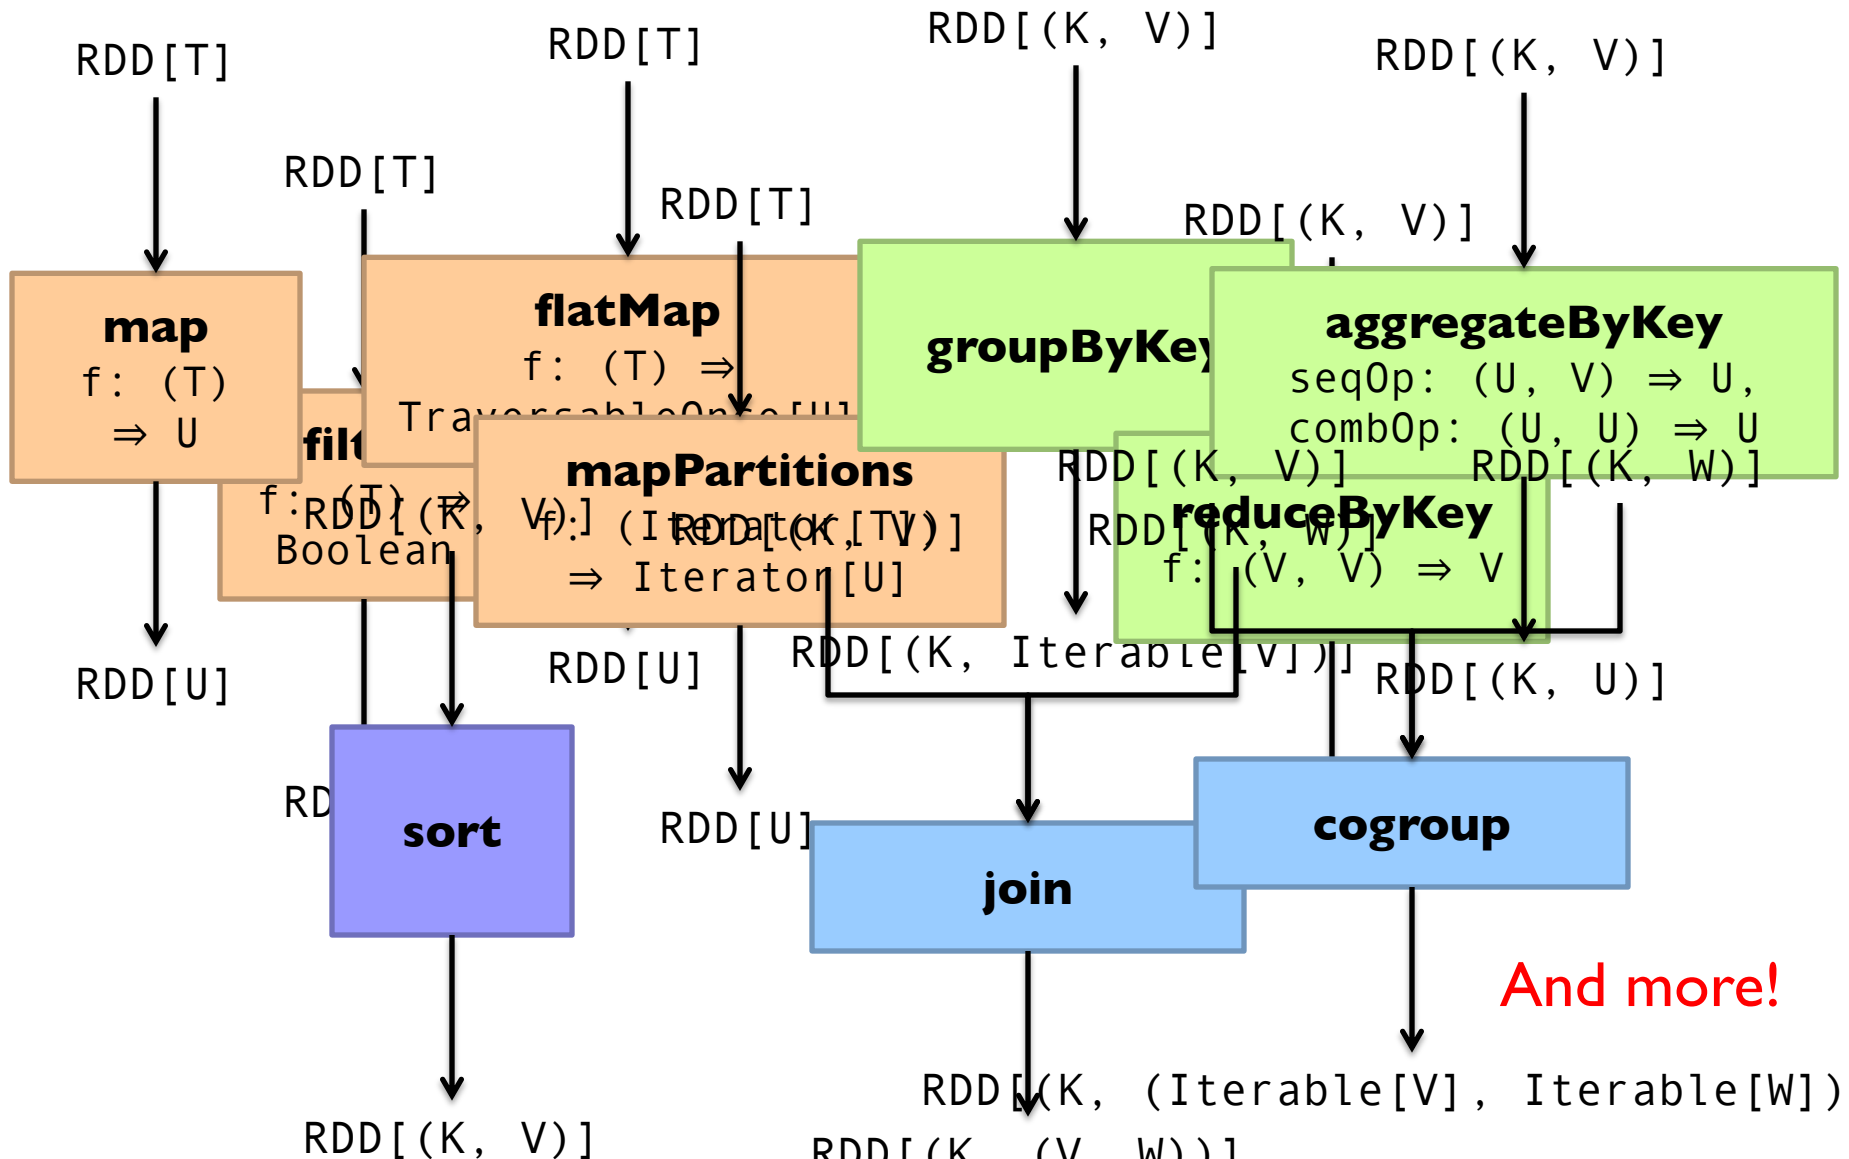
RDD[T]

map
f: (T) ⇒ U

RDD[U]

RDD[T]

filt
f: (T) ⇒ Boolean

RDD[T]

flatMap
f: (T) ⇒ TraversableOnce[U]

RDD[U]

RDD[T]

mapPartitions
f: (Iterator[T]) ⇒ Iterator[U]

RDD[U]

RDD[(K, V)]

RDD[(K, V)]

sort

RD

RDD[(K, V)]

groupByKey

RDD[(K, Iterable[V])]

RDD[(K, V)]

RDD[(K, V)]

reduceByKey
f: (V, V) ⇒ V

RDD[(K, V)]

RDD[(K, V)]

aggregateByKey
seqOp: (U, V) ⇒ U,
combOp: (U, U) ⇒ U

RDD[(K, U)]

RDD[(K, V)]

RDD[(K, W)]

RDD[(K, W)]

join

RDD[(K, (V, W))]

cogroup

RDD[(K, (Iterable[V], Iterable[W])

And more!